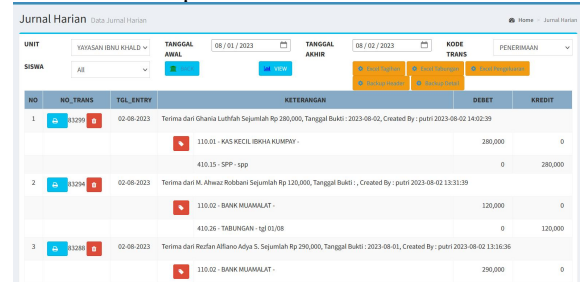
Jurnal Harian Data Jurnal Harian

Home > Jurnal Harian

UNIT YAYASAN IBNU KHALD
TANGGAL AWAL 08 / 01 / 2023
TANGGAL AKHIR 08 / 02 / 2023
KODE TRANS PENERIMAAN
SISWA All

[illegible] VIEW

Excel Tagihan Excel Tabungan Excel Pengeluaran Backup Header Backup Detail

| NO | NO_TRANS | TGL_ENTRY | KETERANGAN | DEBET | KREDIT |
|---|---|---|---|---|---|
| 1 | 43299 | 02-08-2023 | Terima dari Ghania Luthfah Sejumlah Rp 280,000, Tanggal Bukti : 2023-08-02, Created By : putri 2023-08-02 14:02:39 | | |
| | | | 110.01 - KAS KECIL IBKHA KUMPAY - | 280,000 | 0 |
| | | | 410.15 - SPP - spp | 0 | 280,000 |
| 2 | 43294 | 02-08-2023 | Terima dari M. Ahwaz Robbani Sejumlah Rp 120,000, Tanggal Bukti : , Created By : putri 2023-08-02 13:31:39 | | |
| | | | 110.02 - BANK MUAMALAT - | 120,000 | 0 |
| | | | 410.26 - TABUNGAN - tgl 01/08 | 0 | 120,000 |
| 3 | 43288 | 02-08-2023 | Terima dari Rezfan Alfiano Adya S. Sejumlah Rp 290,000, Tanggal Bukti : 2023-08-01, Created By : putri 2023-08-02 13:16:36 | | |
| | | | 110.02 - BANK MUAMALAT - | 290,000 | 0 |